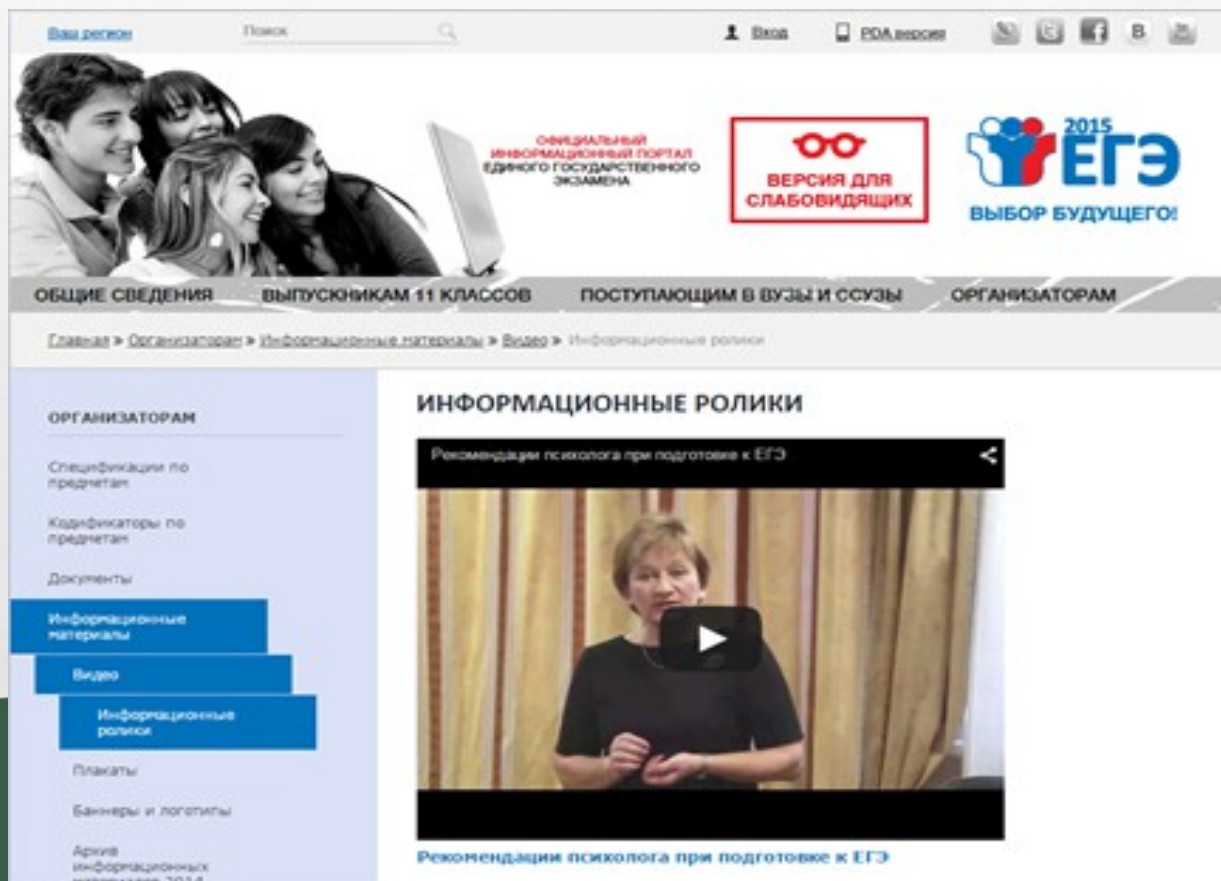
Ваш регион Поиск Вход PDA версия В

ОФИЦИАЛЬНЫЙ ИНФОРМАЦИОННЫЙ ПОРТАЛ ЕДИНОГО ГОСУДАРСТВЕННОГО ЭКЗАМЕНА

ВЕРСИЯ ДЛЯ СЛАБОВИДЯЩИХ

2015 ЕГЭ ВЫБОР БУДУЩЕГО!

ОБЩИЕ СВЕДЕНИЯ ВЫПУСКНИКАМ 11 КЛАССОВ ПОСТУПАЮЩИМ В ВУЗЫ И ССУЗЫ ОРГАНИЗАТОРАМ

Главная » Организаторам » Информационные материалы » Видео » Информационные ролики

ОРГАНИЗАТОРАМ

Спецификации по предметам

Кодификаторы по предметам

Документы

Информационные материалы

Видео

Информационные ролики

Плакаты

Баннеры и логотипы

Архив информационных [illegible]

ИНФОРМАЦИОННЫЕ РОЛИКИ

Рекомендации психолога при подготовке к ЕГЭ

Рекомендации психолога при подготовке к ЕГЭ